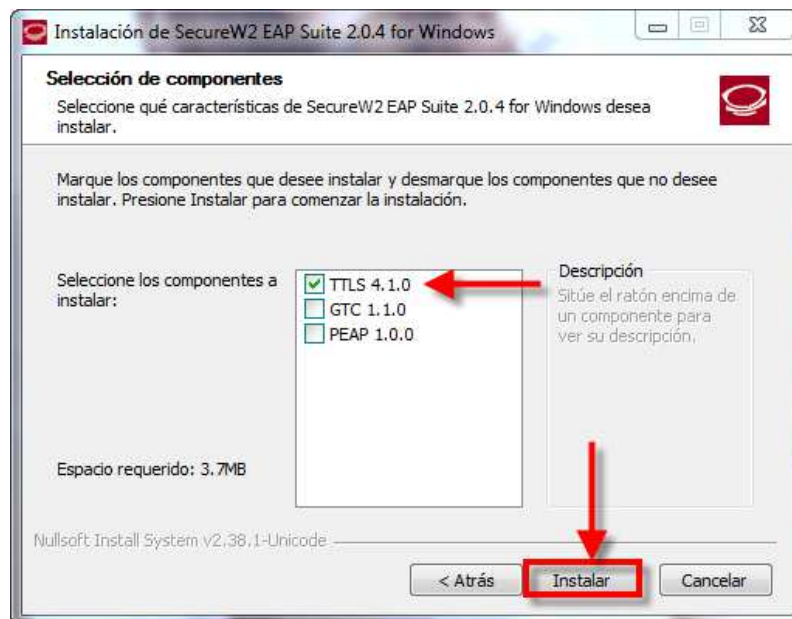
Instalación de SecureW2 EAP Suite 2.0.4 for Windows

Selección de componentes
Seleccione qué características de SecureW2 EAP Suite 2.0.4 for Windows desea instalar.

Marque los componentes que desee instalar y desmarque los componentes que no desee instalar. Presione Instalar para comenzar la instalación.

Seleccione los componentes a instalar:

TTLS 4.1.0
GTC 1.1.0
PEAP 1.0.0

Descripción
Sitúe el ratón encima de un componente para ver su descripción.

Espacio requerido: 3.7MB

Nullsoft Install System v2.38.1-Unicode

< Atrás
Instalar
Cancelar